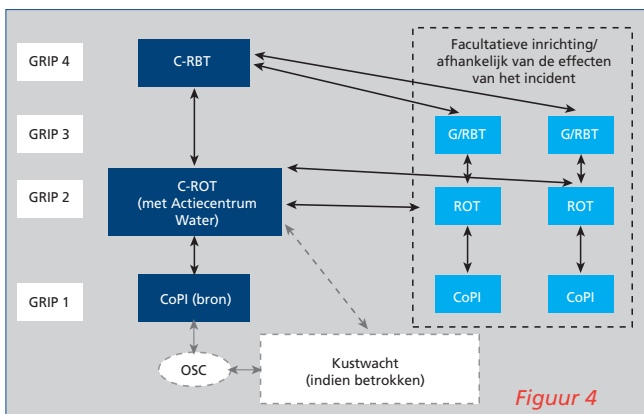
GRIP 4

GRIP 3

GRIP 2

GRIP 1

C-RBT

C-ROT (met Actiecentrum Water)

CoPI (bron)

OSC

Kustwacht (indien betrokken)

Facultatieve inrichting/ afhankelijk van de effecten van het incident

G/RBT

G/RBT

ROT

ROT

CoPI

CoPI

Figuur 4